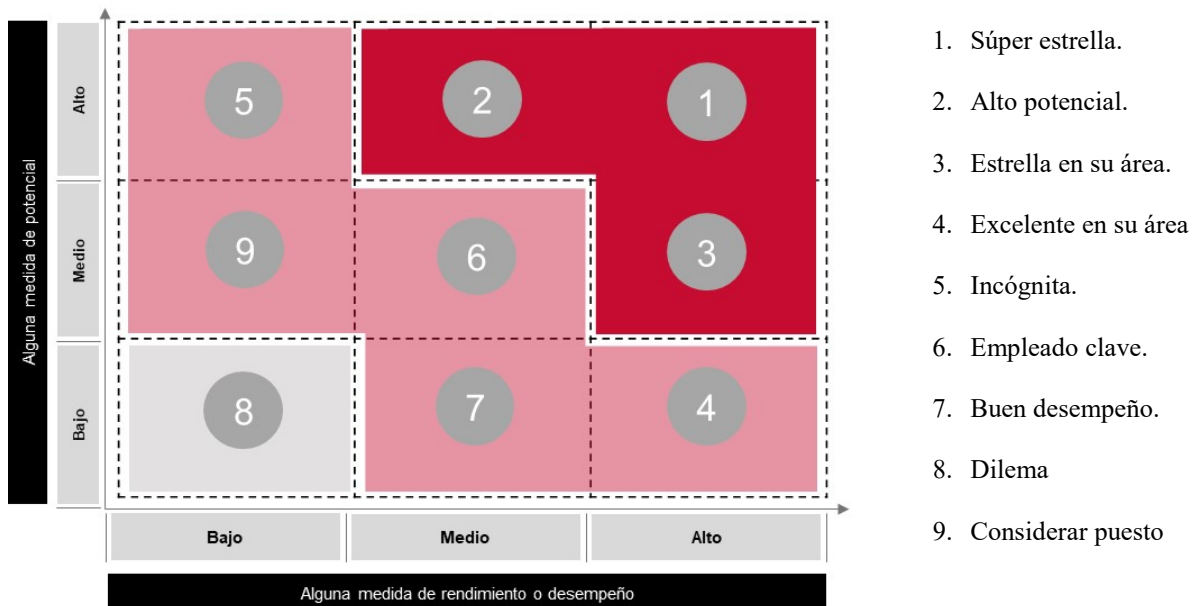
Alguna medida de potencial

Alto

Medio

Bajo

5

2

1

9

6

3

8

7

4

Bajo

Medio

Alto

Alguna medida de rendimiento o desempeño

1. Súper estrella.

2. Alto potencial.

3. Estrella en su área.

4. Excelente en su área

5. Incógnita.

6. Empleado clave.

7. Buen desempeño.

8. Dilema

9. Considerar puesto